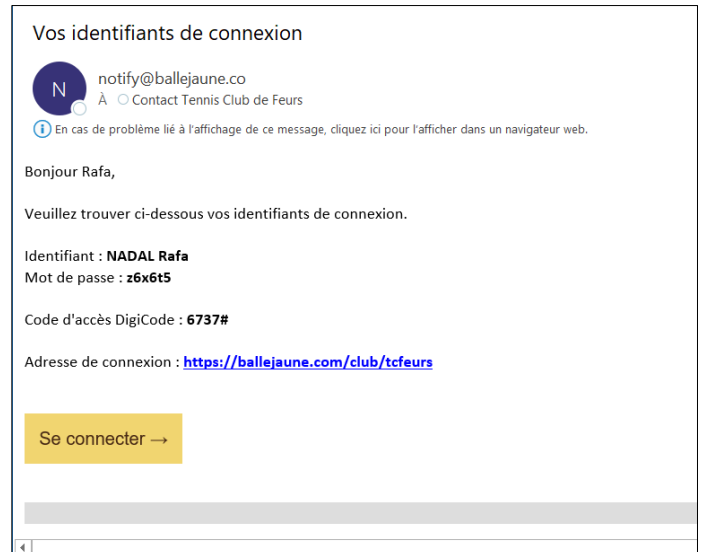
Vos identifiants de connexion

N notify@ballejaune.co
À Contact Tennis Club de Feurs

En cas de problème lié à l'affichage de ce message, cliquez ici pour l'afficher dans un navigateur web.

Bonjour Rafa,

Veuillez trouver ci-dessous vos identifiants de connexion.

Identifiant : **NADAL Rafa**
Mot de passe : **z6x6t5**

Code d'accès DigiCode : **6737#**

Adresse de connexion : https://ballejaune.com/club/tcfeurs

Se connecter →